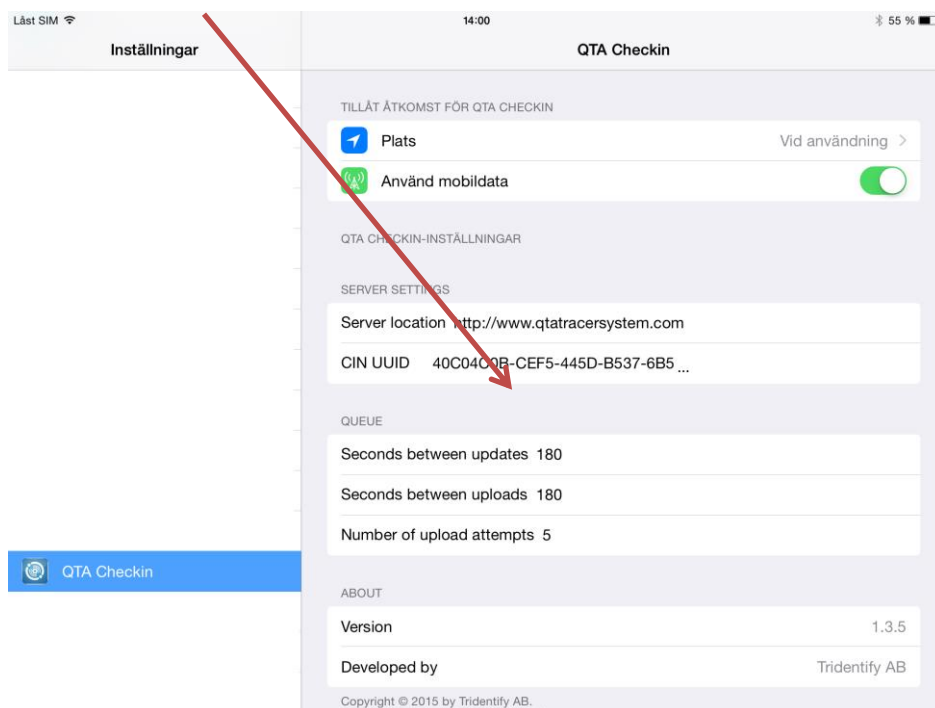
Låst SIM

14:00

55 %

Inställningar

QTA Checkin

TILLÅT ÅTKOMST FÖR QTA CHECKIN

Plats

Vid användning >

Använd mobildata

QTA CHECKIN-INSTÄLLNINGAR

SERVER SETTINGS

Server location http://www.qtatracersystem.com

CIN UUID 40C04C0B-CEF5-445D-B537-6B5 ...

QUEUE

Seconds between updates 180

Seconds between uploads 180

Number of upload attempts 5

QTA Checkin

ABOUT

Version 1.3.5

Developed by Tridentify AB

Copyright © 2015 by Tridentify AB.